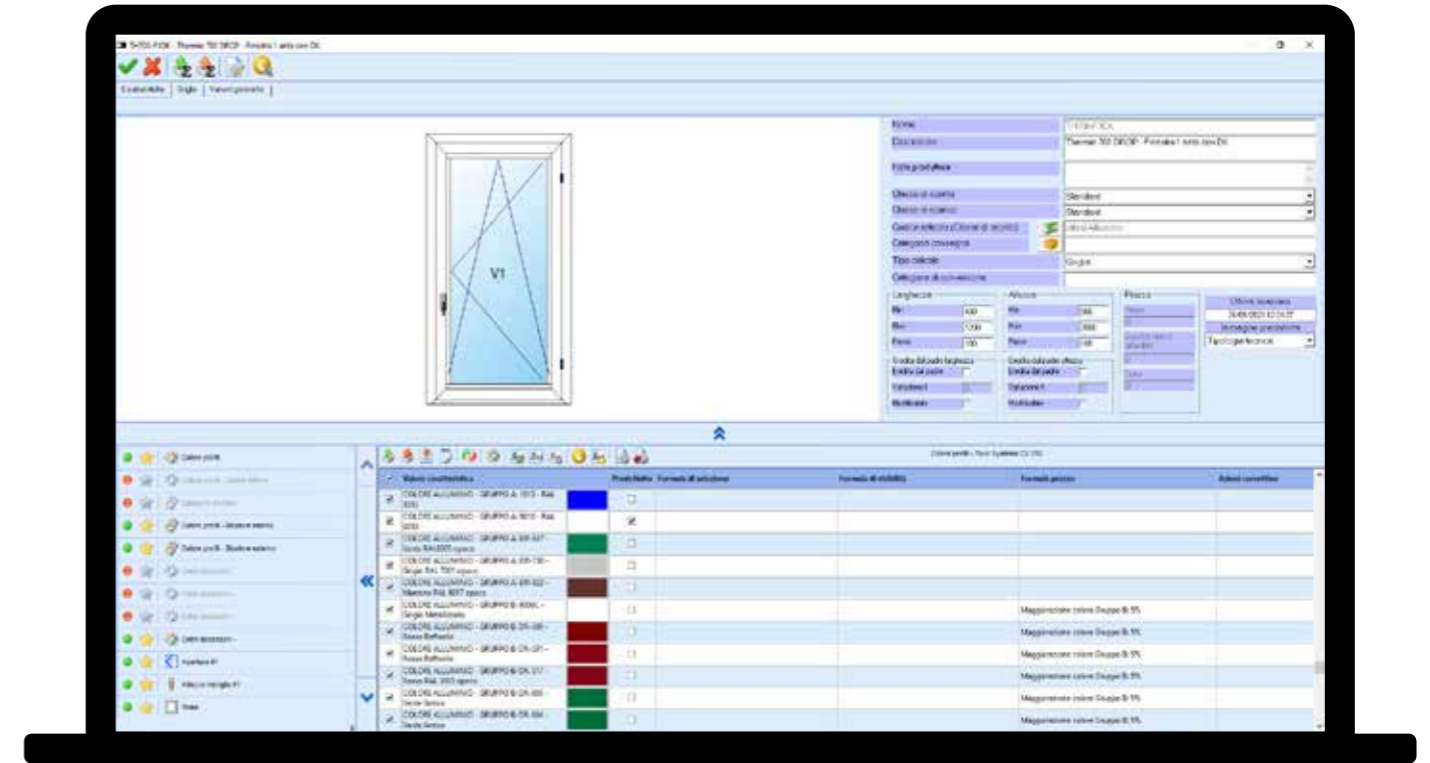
S-TDS-FOX - Thermic 700 DROP - Finestra 1 anta con DK

Caratteristiche | Griglia | Valori geometrie |

V1

Nome: S-TDS-FOX
Descrizione: Thermic 700 DROP - Finestra 1 anta con DK
Note produzione
Griglia di vendita: Standard
Griglia di acquisto: Standard
Codice articolo (Chiave di sezione): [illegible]
Categoria consegne
Tipo calcolo: Singolo
Categoria di conversione

Larghezza
Min 400
Max 1200
Passo 100
Eredita dal padre larghezza
Eredita dal padre
Variazione
Moltiplica

Altezza
Min 500
Max 2000
Passo 100
Eredita dal padre altezza
Eredita dal padre
Variazione
Moltiplica

Prezzo

Ultima modifica
26/05/2023 10:24:37
Immagine predefinita
Tipologia tecnica

Colore profili
Colore profili - Colore esterno
Categorie profili
Colore profili - Anodico esterno
Colore profili - Bicolore esterno
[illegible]
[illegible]
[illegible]
Colore accessori
Apertura #1
Altezza maniglia #1
Vetro

Colore profili - Tipo Systems C6 100

Valore caratteristica | Predefinito | Formula di selezione | Formula di visibilità | Formula prezzo | Valore caratteristica
COLORE ALLUMINIO - GRUPPO A 5010 - Blu 5010
COLORE ALLUMINIO - GRUPPO A 9010 - RAL 9010
COLORE ALLUMINIO - GRUPPO A DR-617 - Verde RAL6005 opaco
COLORE ALLUMINIO - GRUPPO A DR-730 - Grigio RAL 7001 opaco
COLORE ALLUMINIO - GRUPPO A DR-822 - Marrone RAL 8017 opaco
COLORE ALLUMINIO - GRUPPO B 9006L - Grigio Metallizzato | Maggiorazione colore Gruppo B 5%
COLORE ALLUMINIO - GRUPPO B DR-385 - Rosso Raffaello | Maggiorazione colore Gruppo B 5%
COLORE ALLUMINIO - GRUPPO B DR-391 - Rosso Raffaello | Maggiorazione colore Gruppo B 5%
COLORE ALLUMINIO - GRUPPO B DR-317 - Rosso RAL 3005 opaco | Maggiorazione colore Gruppo B 5%
COLORE ALLUMINIO - GRUPPO B DR-600 - Verde Savoia | Maggiorazione colore Gruppo B 5%
COLORE ALLUMINIO - GRUPPO B DR-604 - Verde Savoia | Maggiorazione colore Gruppo B 5%